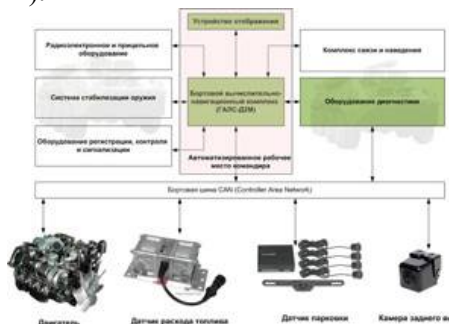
Устройство отображения

Радиоэлектронное и прицельное оборудование

Комплекс связи и наведения

Система стабилизации оружия

Бортовой вычислительно-навигационный комплекс (ГАЛС-Д2М)

Оборудование диагностики

Оборудование регистрации, контроля и сигнализации

Автоматизированное рабочее место командира

Бортовая шина CAN (Controller Area Network)

Двигатель

Датчик расхода топлива

Датчик парковки

Камера заднего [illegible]